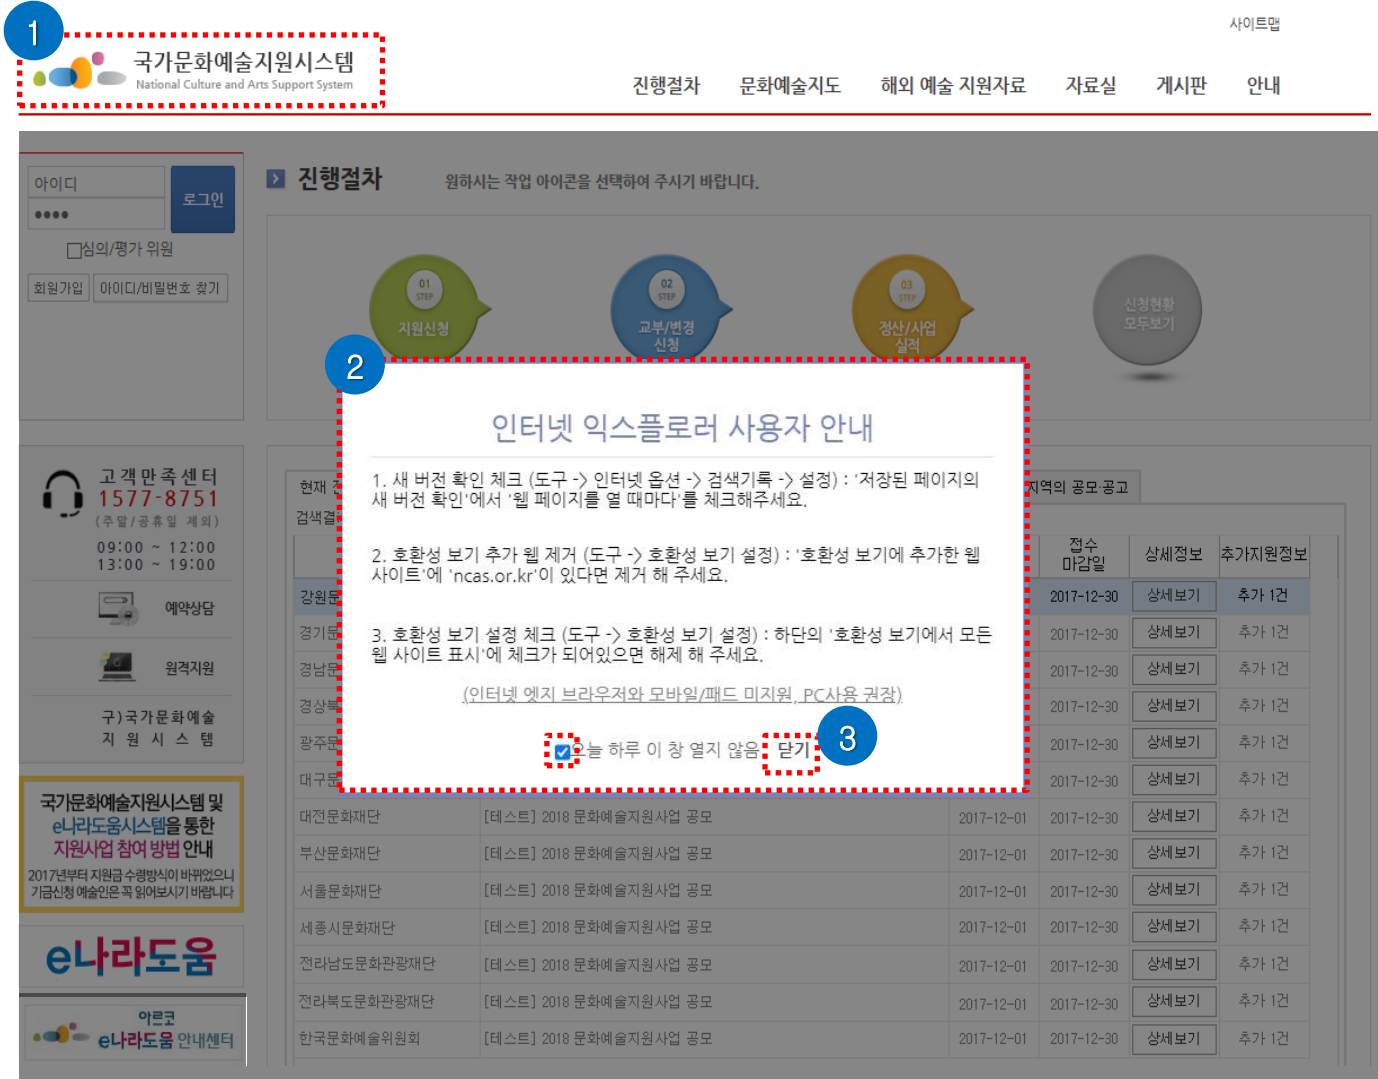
1

국가문화예술지원시스템
National Culture and Arts Support System

사이트맵

진행절차 문화예술지도 해외 예술 지원자료 자료실 게시판 안내

아이디
••••
로그인
□심의/평가 위원
회원가입 아이디/비밀번호 찾기

고객만족센터
1577-8751
(주말/공휴일 제외)
09:00 ~ 12:00
13:00 ~ 19:00

예약상담
원격지원
구)국가문화예술 지원시스템

국가문화예술지원시스템 및 e나라도움시스템을 통한 지원사업 참여 방법 안내
2017년부터 지원금 수령방식이 바뀌었으니 기금신청 예술인은 꼭 읽어보시기 바랍니다

e나라도움

아르코 e나라도움 안내센터

진행절차 원하시는 작업 아이콘을 선택하여 주시기 바랍니다.

01 STEP 지원신청
02 STEP 교부/변경 신청
03 STEP 정산/사업 실적
신청현황 모두보기

2

인터넷 익스플로러 사용자 안내

1. 새 버전 확인 체크 (도구 -> 인터넷 옵션 -> 검색기록 -> 설정) : '저장된 페이지의 새 버전 확인'에서 '웹 페이지를 열 때마다'를 체크해주세요.

2. 호환성 보기 추가 웹 제거 (도구 -> 호환성 보기 설정) : '호환성 보기에 추가한 웹 사이트'에 'ncas.or.kr'이 있다면 제거 해 주세요.

3. 호환성 보기 설정 체크 (도구 -> 호환성 보기 설정) : 하단의 '호환성 보기에서 모든 웹 사이트 표시'에 체크가 되어있으면 해제 해 주세요.

(인터넷 엣지 브라우저와 모바일/패드 미지원, PC사용 권장)

오늘 하루 이 창 열지 않음 닫기

3

현재 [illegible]
검색결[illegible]
지역의 공모·공고

| | | | 접수 마감일 | 상세정보 | 추가지원정보 |
|---|---|---|---|---|---|
| 강원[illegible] | | | 2017-12-30 | 상세보기 | 추가 1건 |
| 경기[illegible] | | | 2017-12-30 | 상세보기 | 추가 1건 |
| 경남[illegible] | | | 2017-12-30 | 상세보기 | 추가 1건 |
| 경상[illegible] | | | 2017-12-30 | 상세보기 | 추가 1건 |
| 광주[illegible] | | | 2017-12-30 | 상세보기 | 추가 1건 |
| 대구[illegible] | | | 2017-12-30 | 상세보기 | 추가 1건 |
| 대전문화재단 | [테스트] 2018 문화예술지원사업 공모 | 2017-12-01 | 2017-12-30 | 상세보기 | 추가 1건 |
| 부산문화재단 | [테스트] 2018 문화예술지원사업 공모 | 2017-12-01 | 2017-12-30 | 상세보기 | 추가 1건 |
| 서울문화재단 | [테스트] 2018 문화예술지원사업 공모 | 2017-12-01 | 2017-12-30 | 상세보기 | 추가 1건 |
| 세종시문화재단 | [테스트] 2018 문화예술지원사업 공모 | 2017-12-01 | 2017-12-30 | 상세보기 | 추가 1건 |
| 전라남도문화관광재단 | [테스트] 2018 문화예술지원사업 공모 | 2017-12-01 | 2017-12-30 | 상세보기 | 추가 1건 |
| 전라북도문화관광재단 | [테스트] 2018 문화예술지원사업 공모 | 2017-12-01 | 2017-12-30 | 상세보기 | 추가 1건 |
| 한국문화예술위원회 | [테스트] 2018 문화예술지원사업 공모 | 2017-12-01 | 2017-12-30 | 상세보기 | 추가 1건 |